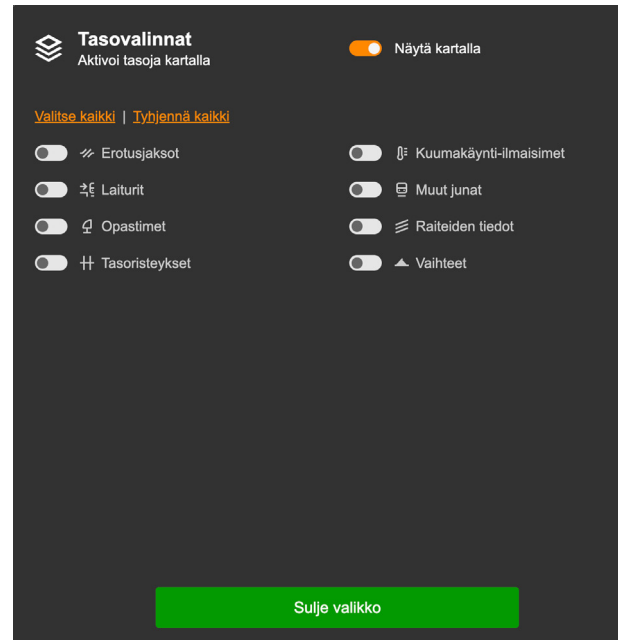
Tasovalinnat
Aktivoi tasoja kartalla

Näytä kartalla

Valitse kaikki | Tyhjennä kaikki

Erotusjaksot
Laiturit
Opastimet
Tasoristeykset

Kuumakäynti-ilmaisimet
Muut junat
Raiteiden tiedot
Vaihteet

Sulje valikko